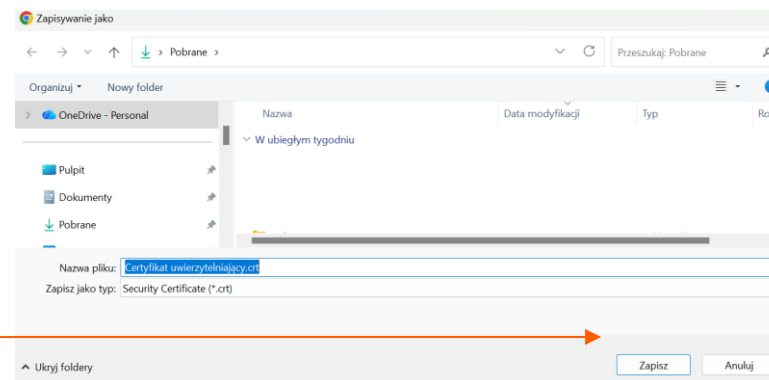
Zapisywanie jako

> Pobrane >

Przeszukaj: Pobrane

Organizuj ▾ Nowy folder

OneDrive - Personal

Nazwa Data modyfikacji Typ Ro

W ubiegłym tygodniu

Pulpit

Dokumenty

Pobrane

Nazwa pliku: Certyfikat uwierzytelniający.crt

Zapisz jako typ: Security Certificate (*.crt)

Ukryj foldery

Zapisz Anuluj